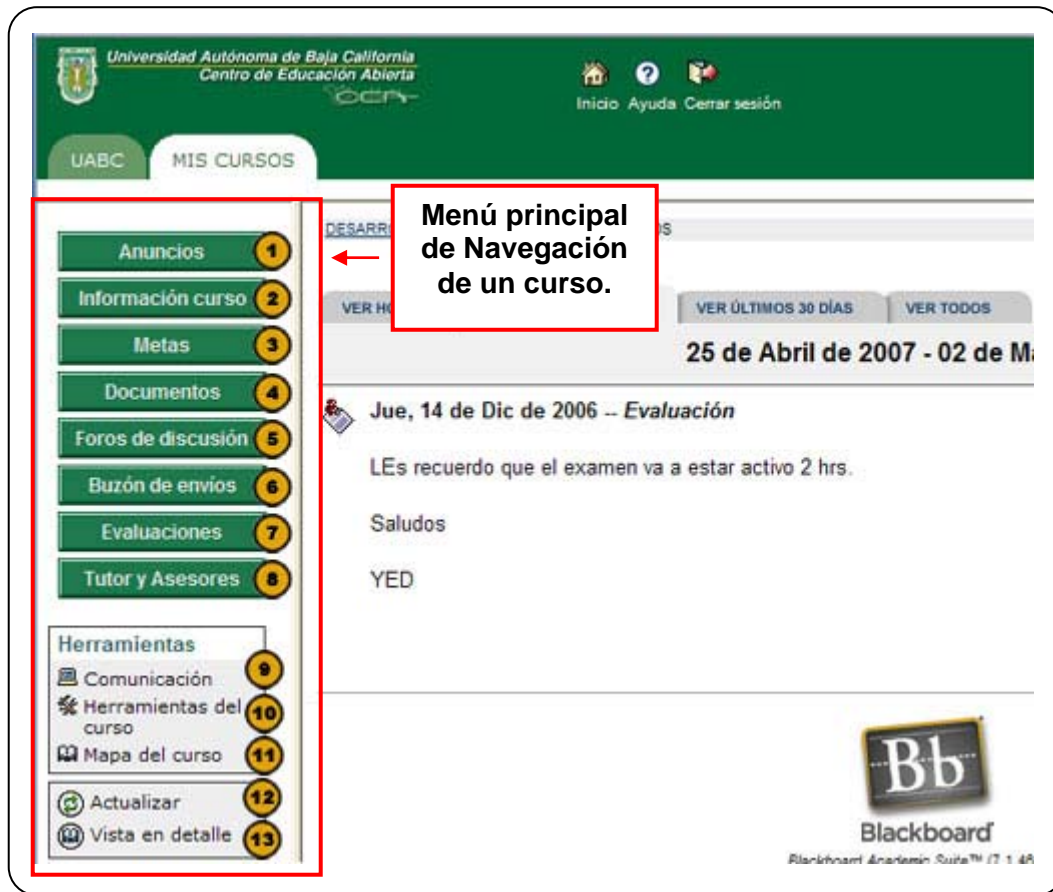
Universidad Autónoma de Baja California
Centro de Educación Abierta
CEA

Inicio Ayuda Cerrar sesión

UABC MIS CURSOS

Anuncios 1
Información curso 2
Metas 3
Documentos 4
Foros de discusión 5
Buzón de envíos 6
Evaluaciones 7
Tutor y Asesores 8

Herramientas
Comunicación 9
Herramientas del curso 10
Mapa del curso 11
Actualizar 12
Vista en detalle 13

DESARR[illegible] S

Menú principal de Navegación de un curso.

VER HO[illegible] VER ÚLTIMOS 30 DÍAS VER TODOS

25 de Abril de 2007 - 02 de M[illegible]

Jue, 14 de Dic de 2006 -- Evaluación

LEs recuerdo que el examen va a estar activo 2 hrs.

Saludos

YED

Bb
Blackboard
Blackboard Academic Suite™ (7.1.4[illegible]